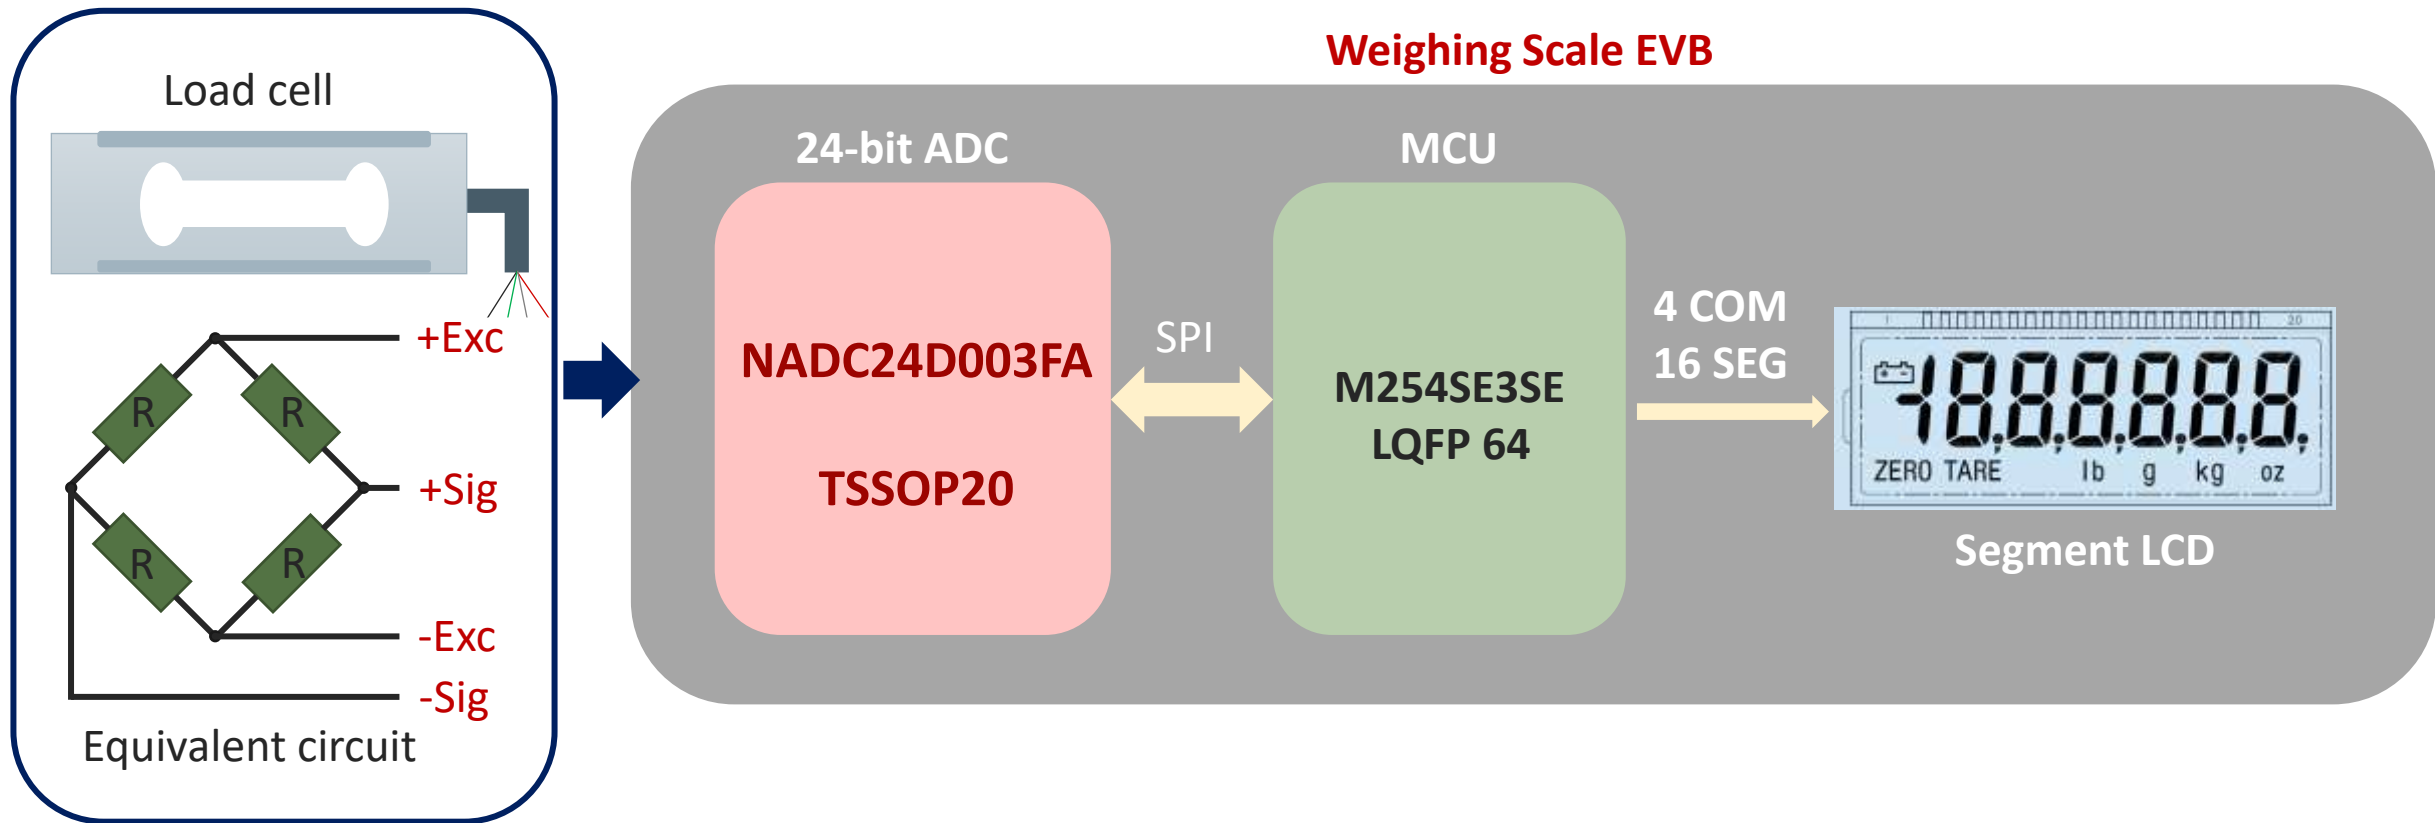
Load cell

R R R R

+Exc

+Sig

-Exc

-Sig

Equivalent circuit

Weighing Scale EVB

24-bit ADC

NADC24D003FA

TSSOP20

SPI

MCU

M254SE3SE
LQFP 64

4 COM
16 SEG

-18.8.8.8.8.8.

ZERO TARE lb g kg oz

Segment LCD